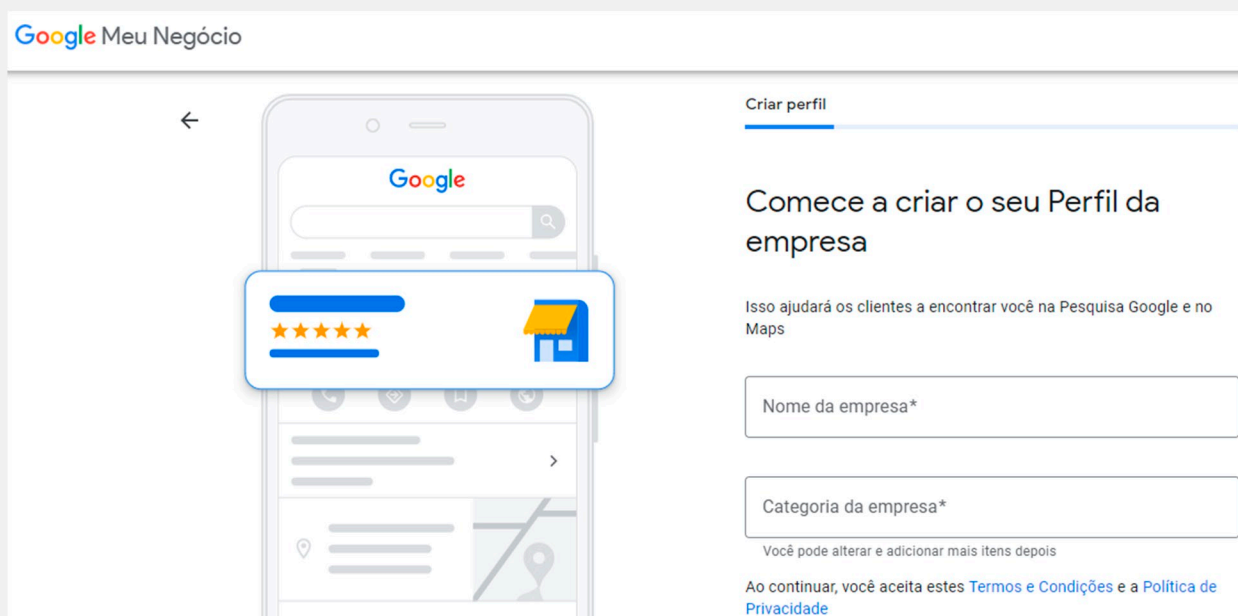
Google Meu Negócio

Google

Criar perfil

Comece a criar o seu Perfil da empresa

Isso ajudará os clientes a encontrar você na Pesquisa Google e no Maps

Nome da empresa*

Categoria da empresa*

Você pode alterar e adicionar mais itens depois

Ao continuar, você aceita estes Termos e Condições e a Política de Privacidade